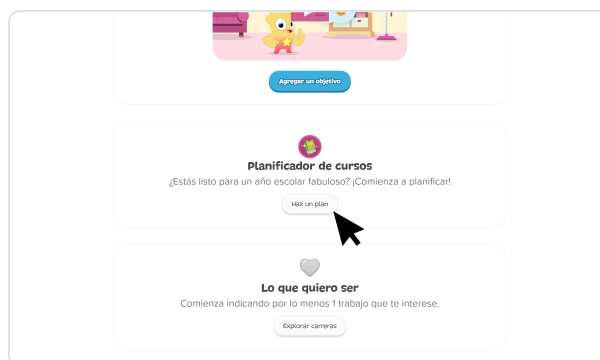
Agregar un objetivo

Planificador de cursos

¿Estás listo para un año escolar fabuloso? ¡Comienza a planificar!

Haz un plan

Lo que quiero ser

Comienza indicando por lo menos 1 trabajo que te interese.

Explorar carreras